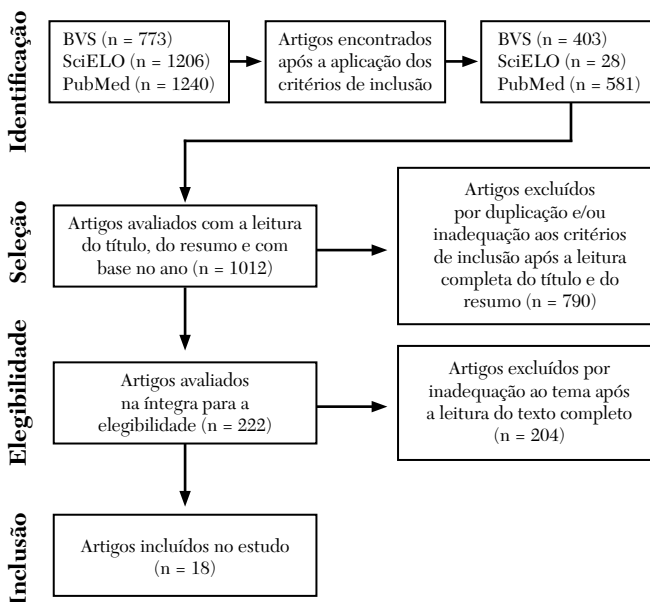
Identificação

BVS (n = 773)
SciELO (n = 1206)
PubMed (n = 1240)

Artigos encontrados após a aplicação dos critérios de inclusão

BVS (n = 403)
SciELO (n = 28)
PubMed (n = 581)

Seleção

Artigos avaliados com a leitura do título, do resumo e com base no ano (n = 1012)

Artigos excluídos por duplicação e/ou inadequação aos critérios de inclusão após a leitura completa do título e do resumo (n = 790)

Elegibilidade

Artigos avaliados na íntegra para a elegibilidade (n = 222)

Artigos excluídos por inadequação ao tema após a leitura do texto completo (n = 204)

Inclusão

Artigos incluídos no estudo (n = 18)